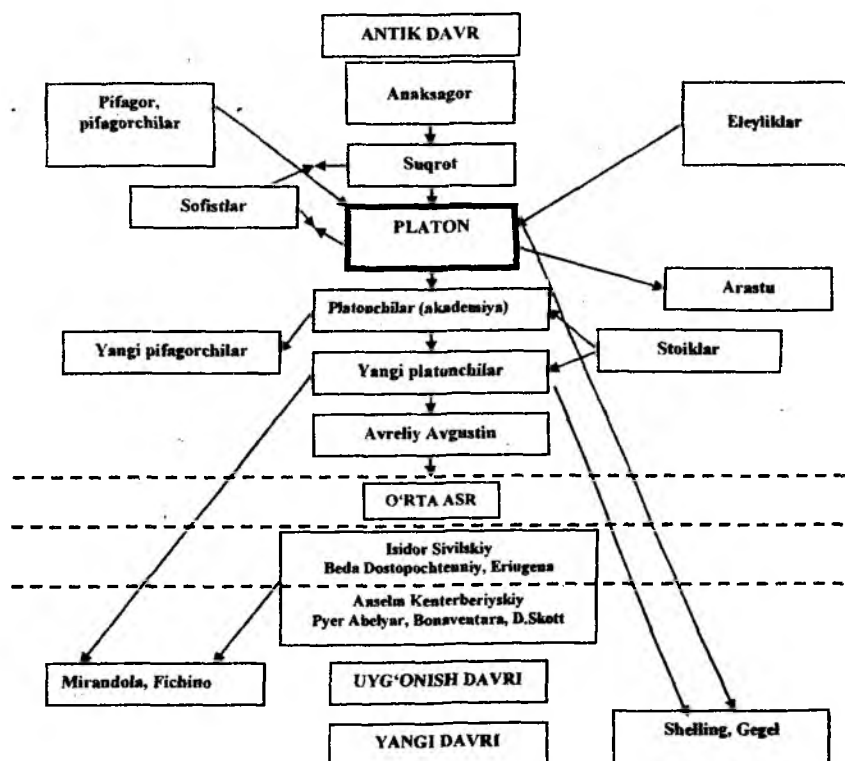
ANTIK DAVR

Pifagor, pifagorchilar

Anaksagor

Eleyliklar

Suqrot

Sofistlar

PLATON

Arastu

Platonchilar (akademiya)

Yangi pifagorchilar

Stoiklar

Yangi platonchilar

Avreliy Avgustin

O'RTA ASR

Isidor Sivilskiy
Beda Dostopochtenniy, Eriugena

Anselm Kenterberiyskiy
Pyer Abelyar, Bonaventura, D.Skott

Mirandola, Fichino

UYG'ONISH DAVRI

Shelling, Gegel

YANGI DAVRI